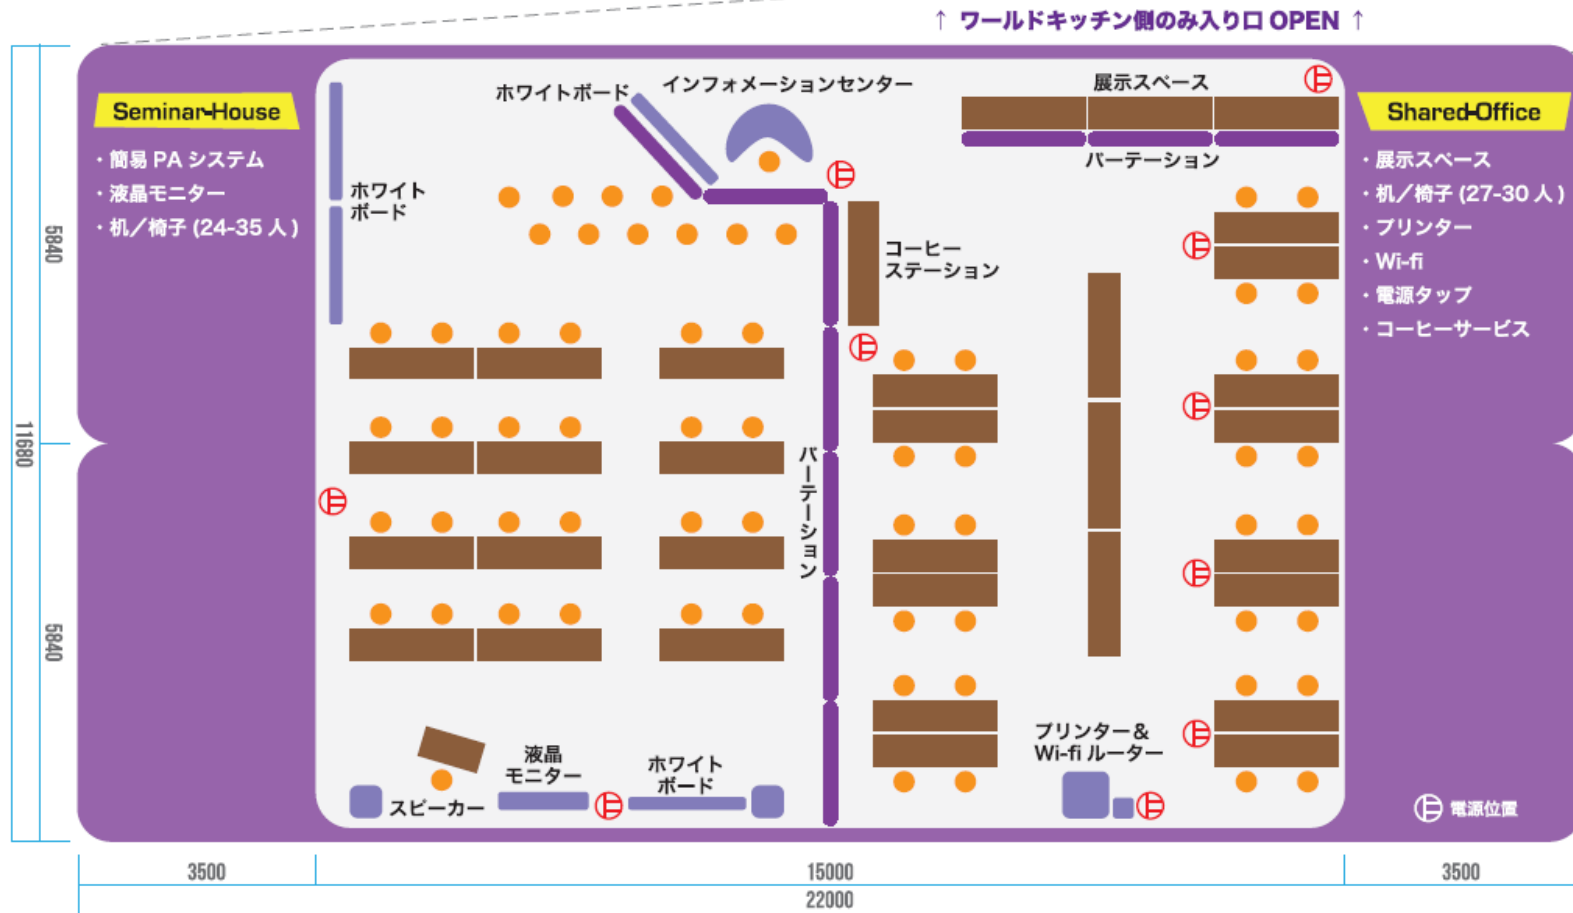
↑ ワールドキッチン側のみ入り口 OPEN ↑

Seminar-House
・簡易 PA システム
・液晶モニター
・机／椅子 (24-35 人)

Shared-Office
・展示スペース
・机／椅子 (27-30 人)
・プリンター
・Wi-fi
・電源タップ
・コーヒーサービス

ホワイトボード
インフォメーションセンター
展示スペース
パーテーション
ホワイトボード
コーヒーステーション
パーテーション
液晶モニター
ホワイトボード
スピーカー
プリンター＆ Wi-fi ルーター
電源位置

5840
11680
5840
3500
15000
3500
22000